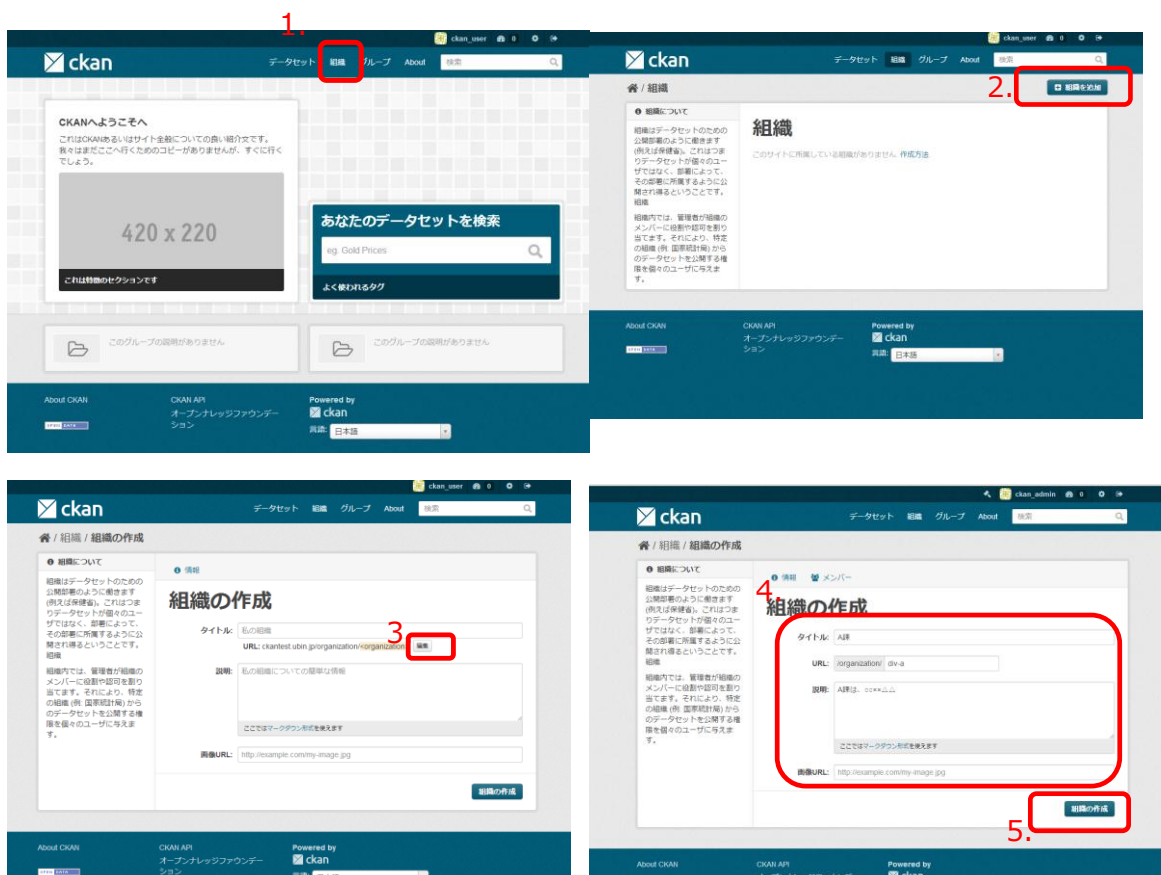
1.

ckan_user 0

ckan

データセット 組織 グループ About 検索

CKANへようこそへ

これはCKANあるいはサイト全般についての良い紹介文です。我々はまだここへ行くためのコピーがありませんが、すぐに行くでしょう。

420 x 220

これは特徴のセクションです

あなたのデータセットを検索

eg. Gold Prices

よく使われるタグ

このグループの説明がありません

このグループの説明がありません

About CKAN

CKAN API

オープンナレッジファウンデーション

Powered by ckan

言語: 日本語

ckan_user 0

ckan

データセット 組織 グループ About 検索

/ 組織

2.

組織を追加

組織について

組織はデータセットのための公開部署のように働きます(例えば保健省)。これはつまりデータセットが個々のユーザではなく、部署によって、その部署に所属するように公開され得るということです。組織

組織内では、管理者が組織のメンバーに役割や認可を割り当てます。それにより、特定の組織 (例: 国家統計局) からのデータセットを公開する権限を個々のユーザに与えます。

組織

このサイトに所属している組織がありません 作成方法

About CKAN

CKAN API

オープンナレッジファウンデーション

Powered by ckan

言語: 日本語

ckan_user 0

ckan

データセット 組織 グループ About 検索

/ 組織 / 組織の作成

組織について

組織はデータセットのための公開部署のように働きます(例えば保健省)。これはつまりデータセットが個々のユーザではなく、部署によって、その部署に所属するように公開され得るということです。組織

組織内では、管理者が組織のメンバーに役割や認可を割り当てます。それにより、特定の組織 (例: 国家統計局) からのデータセットを公開する権限を個々のユーザに与えます。

情報

組織の作成

タイトル: 私の組織

URL: ckantest.ubin.jp/organization/<organization> 編集

3

説明: 私の組織についての簡単な情報

ここではマークダウン形式を使えます

画像URL: http://example.com/my-image.jpg

組織の作成

About CKAN

CKAN API

オープンナレッジファウンデーション

Powered by ckan

ckan_admin 0

ckan

データセット 組織 グループ About 検索

/ 組織 / 組織の作成

組織について

組織はデータセットのための公開部署のように働きます(例えば保健省)。これはつまりデータセットが個々のユーザではなく、部署によって、その部署に所属するように公開され得るということです。組織

組織内では、管理者が組織のメンバーに役割や認可を割り当てます。それにより、特定の組織 (例: 国家統計局) からのデータセットを公開する権限を個々のユーザに与えます。

情報 メンバー

4.

組織の作成

タイトル: A課

URL: /organization/ div-a

説明: A課は、○○×△△

ここではマークダウン形式を使えます

画像URL: http://example.com/my-image.jpg

組織の作成

5.

About CKAN

CKAN API

Powered by